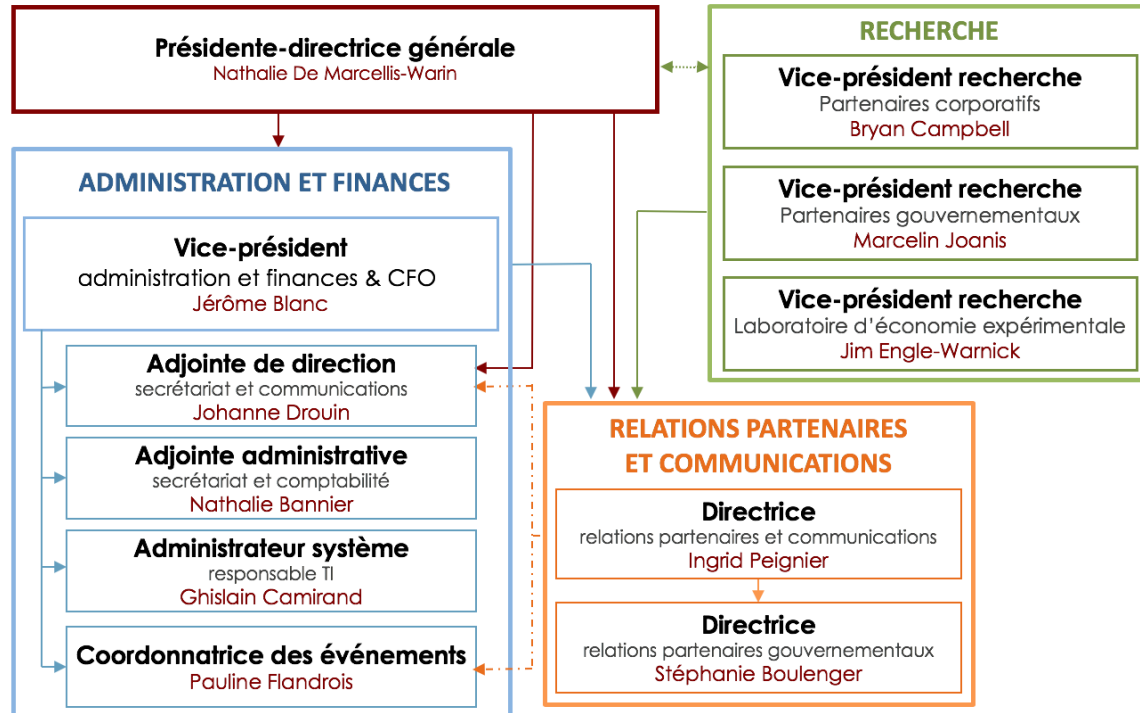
Présidente-directrice générale
Nathalie De Marcellis-Warin

RECHERCHE

Vice-président recherche
Partenaires corporatifs
Bryan Campbell

Vice-président recherche
Partenaires gouvernementaux
Marcelin Joanis

Vice-président recherche
Laboratoire d'économie expérimentale
Jim Engle-Warnick

ADMINISTRATION ET FINANCES

Vice-président
administration et finances & CFO
Jérôme Blanc

Adjointe de direction
secrétariat et communications
Johanne Drouin

Adjointe administrative
secrétariat et comptabilité
Nathalie Bannier

Administrateur système
responsable TI
Ghislain Camirand

Coordonnatrice des événements
Pauline Flandrois

RELATIONS PARTENAIRES ET COMMUNICATIONS

Directrice
relations partenaires et communications
Ingrid Peignier

Directrice
relations partenaires gouvernementaux
Stéphanie Boulenger